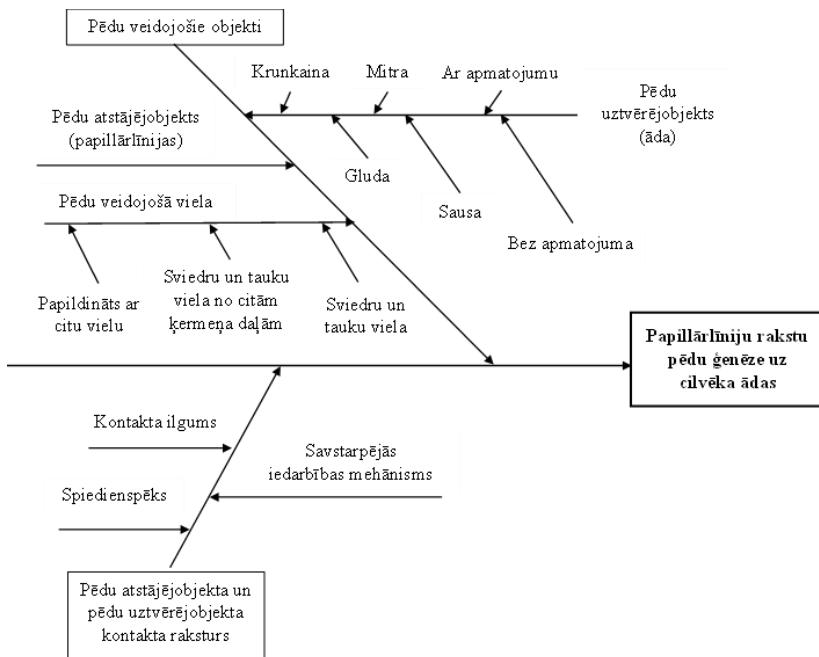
Pēdu veidojošie objekti

Krunkaina

Mitra

Ar apmatojumu

Pēdu uztvērējobjekts (āda)

Pēdu atstājējobjekts (papillārlīnijas)

Gluda

Sausa

Bez apmatojuma

Pēdu veidojošā viela

Papildināts ar citu vielu

Sviedru un tauku viela no citām ķermeņa daļām

Sviedru un tauku viela

Papillārlīniju rakstu pēdu ģenēze uz cilvēka ādas

Kontakta ilgums

Savstarpējās iedarbības mehānisms

Spiedienspēks

Pēdu atstājējobjekta un pēdu uztvērējobjekta kontakta raksturs